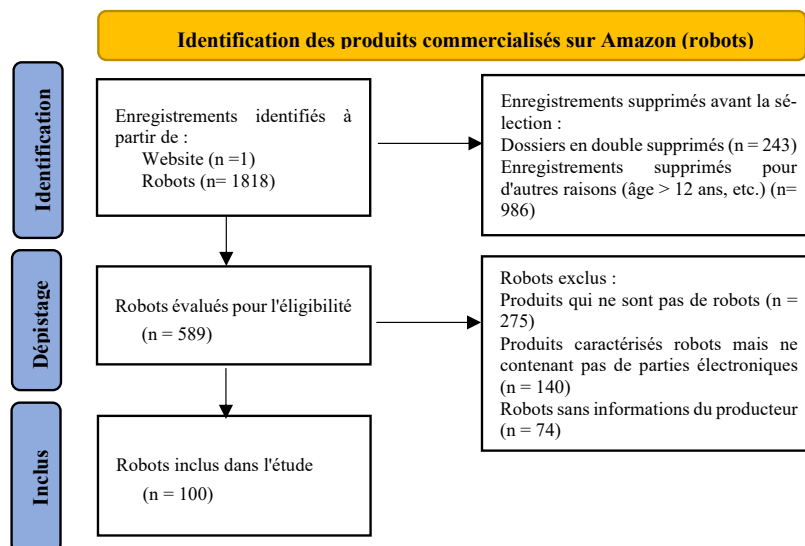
Identification des produits commercialisés sur Amazon (robots)

Identification

Enregistrements identifiés à partir de :
Website (n =1)
Robots (n= 1818)

Enregistrements supprimés avant la sélection :
Dossiers en double supprimés (n = 243)
Enregistrements supprimés pour d'autres raisons (âge > 12 ans, etc.) (n= 986)

Dépistage

Robots évalués pour l'éligibilité
(n = 589)

Robots exclus :
Produits qui ne sont pas de robots (n = 275)
Produits caractérisés robots mais ne contenant pas de parties électroniques (n = 140)
Robots sans informations du producteur (n = 74)

Inclus

Robots inclus dans l'étude
(n = 100)